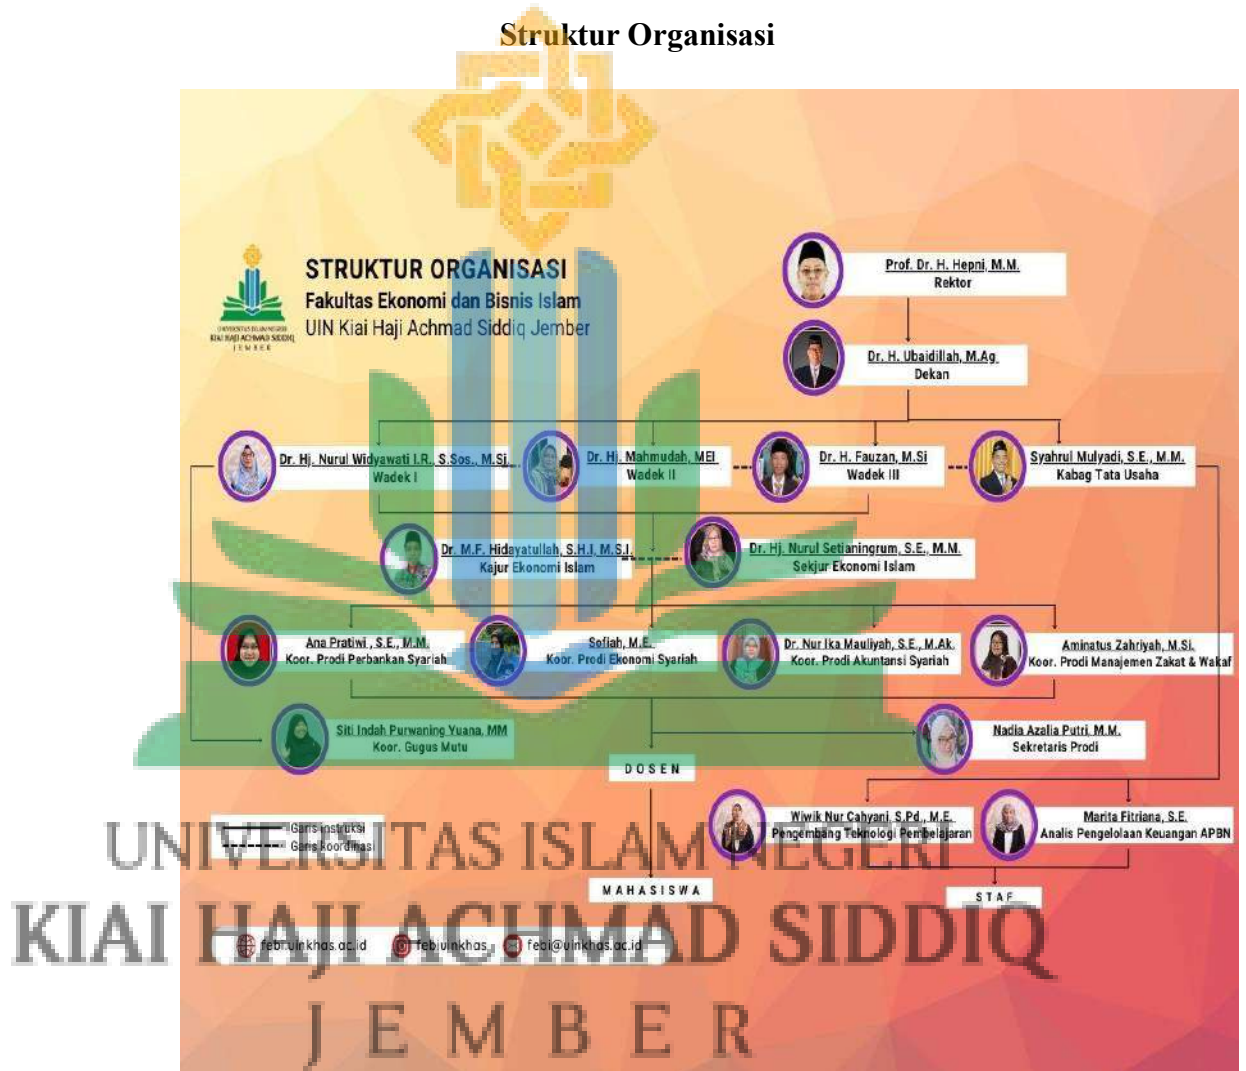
Struktur Organisasi

UNIVERSITAS ISLAM NEGERI KIAI HAJI ACHMAD SIDDIQ JEMBER

STRUKTUR ORGANISASI
Fakultas Ekonomi dan Bisnis Islam
UIN Kiai Haji Achmad Siddiq Jember

Prof. Dr. H. Hepni, M.M.
Rektor

Dr. H. Ubaidillah, M.Ag
Dekan

Dr. Hj. Nurul Widyawati I.R., S.Sos., M.Si.
Wadek I

Dr. Hj. Mahmudah, MEI
Wadek II

Dr. H. Fauzan, M.Si
Wadek III

Syahrul Mulyadi, S.E., M.M.
Kabag Tata Usaha

Dr. M.F. Hidayatullah, S.H.I, M.S.I.
Kajur Ekonomi Islam

Dr. Hj. Nurul Setianingrum, S.E., M.M.
Sekjur Ekonomi Islam

Ana Pratiwi , S.E., M.M.
Koor. Prodi Perbankan Syariah

Sofiah, M.E.
Koor. Prodi Ekonomi Syariah

Dr. Nur Ika Mauliyah, S.E., M.Ak.
Koor. Prodi Akuntansi Syariah

Aminatus Zahriyah, M.Si.
Koor. Prodi Manajemen Zakat & Wakaf

Siti Indah Purwaning Yuana, MM
Koor. Gugus Mutu

Nadia Azalia Putri, M.M.
Sekretaris Prodi

DOSEN

Wiwik Nur Cahyani, S.Pd., M.E.
Pengembang Teknologi Pembelajaran

Marita Fitriana, S.E.
Analis Pengelolaan Keuangan APBN

Garis Instruksi
Garis Koordinasi

MAHASISWA

STAF

febi.uinkhas.ac.id
febiuinkhas
febi@uinkhas.ac.id

UNIVERSITAS ISLAM NEGERI
KIAI HAJI ACHMAD SIDDIQ
JEMBER